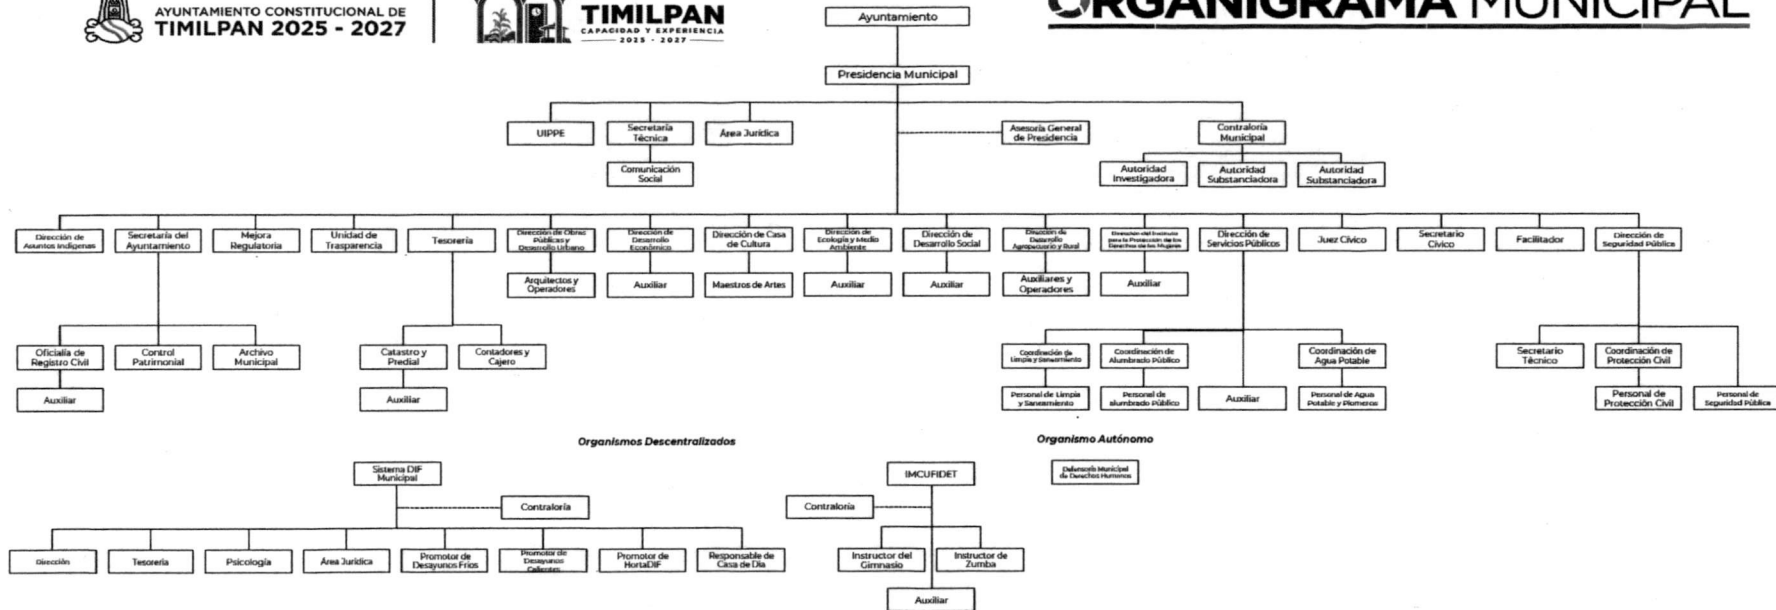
AYUNTAMIENTO CONSTITUCIONAL DE
TIMILPAN 2025 - 2027

TIMILPAN
CAPACIDAD Y EXPERIENCIA
2025 - 2027

ORGANIGRAMA MUNICIPAL

Ayuntamiento

Presidencia Municipal

UIPPE

Secretaría Técnica

Comunicación Social

Área Jurídica

Asesoría General de Presidencia

Contraloría Municipal

Autoridad Investigadora

Autoridad Substanciadora

Autoridad Substanciadora

Dirección de Asuntos Indígenas

Secretaría del Ayuntamiento

Mejora Regulatoria

Unidad de Trasparencia

Tesorería

Dirección de Obras Públicas y Desarrollo Urbano

Dirección de Desarrollo Económico

Dirección de Casa de Cultura

Dirección de Ecología y Medio Ambiente

Dirección de Desarrollo Social

Dirección de Desarrollo Agropecuario y Rural

Dirección del Instituto para la Protección de los Derechos de las Mujeres

Dirección de Servicios Públicos

Juez Cívico

Secretario Cívico

Facilitador

Dirección de Seguridad Pública

Arquitectos y Operadores

Auxiliar

Maestros de Artes

Auxiliar

Auxiliar

Auxiliares y Operadores

Auxiliar

Oficialía de Registro Civil

Control Patrimonial

Archivo Municipal

Auxiliar

Catastro y Predial

Contadores y Cajero

Auxiliar

Coordinación de Limpia y Saneamiento

Coordinación de Alumbrado Público

Coordinación de Agua Potable

Personal de Limpia y Saneamiento

Personal de alumbrado Público

Auxiliar

Personal de Agua Potable y Plomeros

Secretario Técnico

Coordinación de Protección Civil

Personal de Protección Civil

Personal de Seguridad Pública

Organismos Descentralizados

Sistema DIF Municipal

Contraloría

Dirección

Tesorería

Psicología

Área Jurídica

Promotor de Desayunos Fríos

Promotor de Desayunos Calientes

Promotor de HortaDIF

Responsable de Casa de Día

Organismo Autónomo

IMCUFIDET

Contraloría

Instructor del Gimnasio

Instructor de Zumba

Auxiliar

Defensoría Municipal de Derechos Humanos